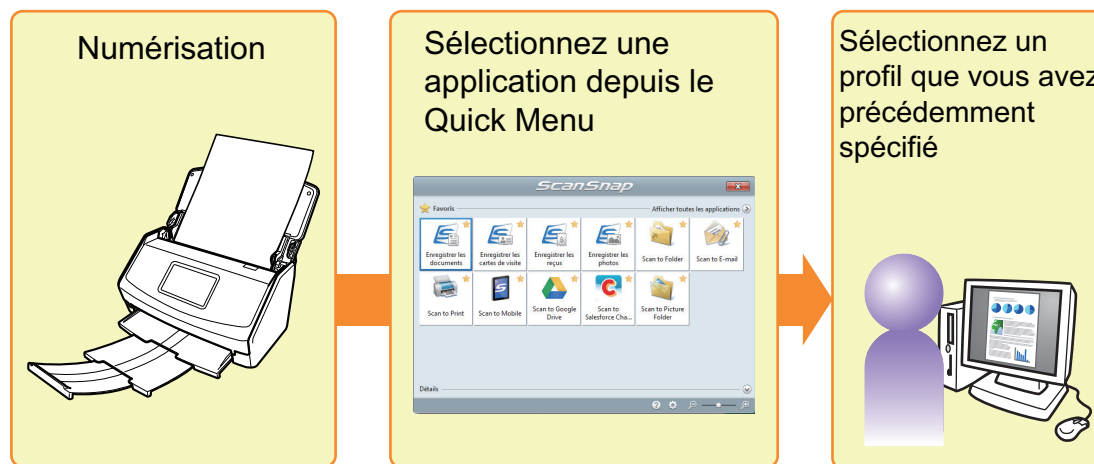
Numérisation

Sélectionnez une application depuis le Quick Menu

ScanSnap

Favoris

Afficher toutes les applications

Enregistrer les documents

Enregistrer les cartes de visite

Enregistrer les reçus

Enregistrer les photos

Scan to Folder

Scan to E-mail

Scan to Print

Scan to Mobile

Scan to Google Drive

Scan to Salesforce Cha...

Scan to Picture Folder

Détails

Sélectionnez un profil que vous avez précédemment spécifié